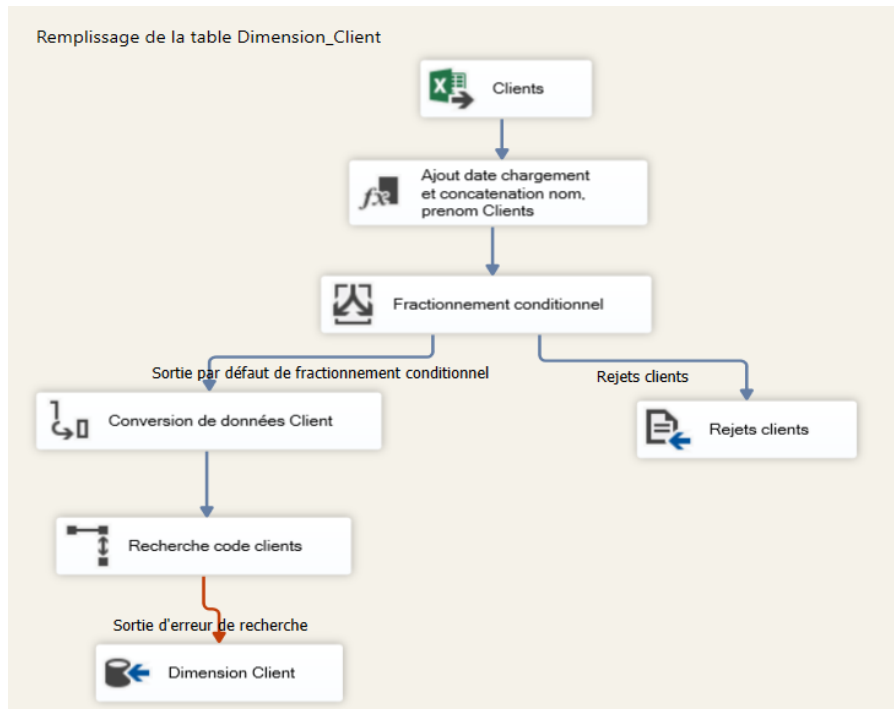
Remplissage de la table Dimension_Client

Clients

Ajout date chargement et concatenation nom, prenom Clients

Fractionnement conditionnel

Sortie par défaut de fractionnement conditionnel

Rejets clients

Conversion de données Client

Rejets clients

Recherche code clients

Sortie d'erreur de recherche

Dimension Client